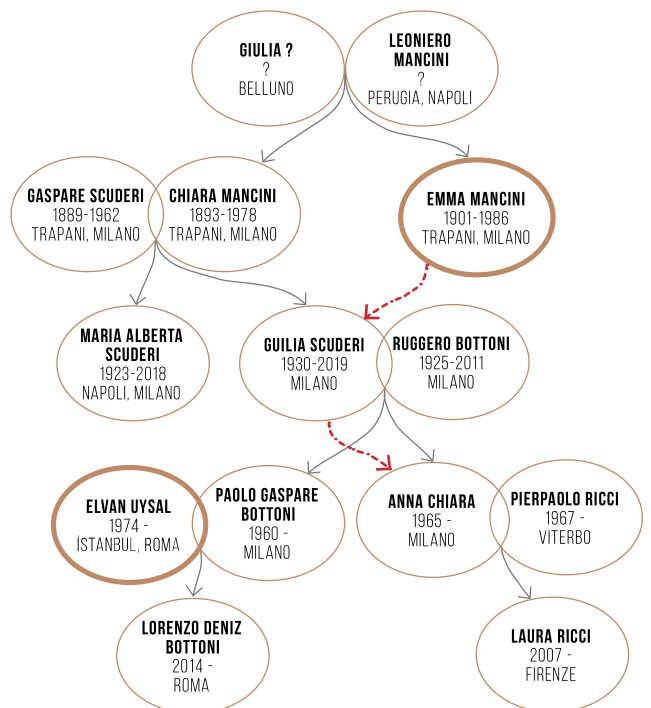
GIULIA ?
?
BELLUNO

LEONIERO MANCINI
?
PERUGIA, NAPOLI

GASPARE SCUDERI
1889-1962
TRAPANI, MILANO

CHIARA MANCINI
1893-1978
TRAPANI, MILANO

EMMA MANCINI
1901-1986
TRAPANI, MILANO

MARIA ALBERTA SCUDERI
1923-2018
NAPOLI, MILANO

GUILIA SCUDERI
1930-2019
MILANO

RUGGERO BOTTONI
1925-2011
MILANO

ELVAN UYSAL
1974 -
İSTANBUL, ROMA

PAOLO GASPARE BOTTONI
1960 -
MILANO

ANNA CHIARA
1965 -
MILANO

PIERPAOLO RICCI
1967 -
VITERBO

LORENZO DENIZ BOTTONI
2014 -
ROMA

LAURA RICCI
2007 -
FIRENZE